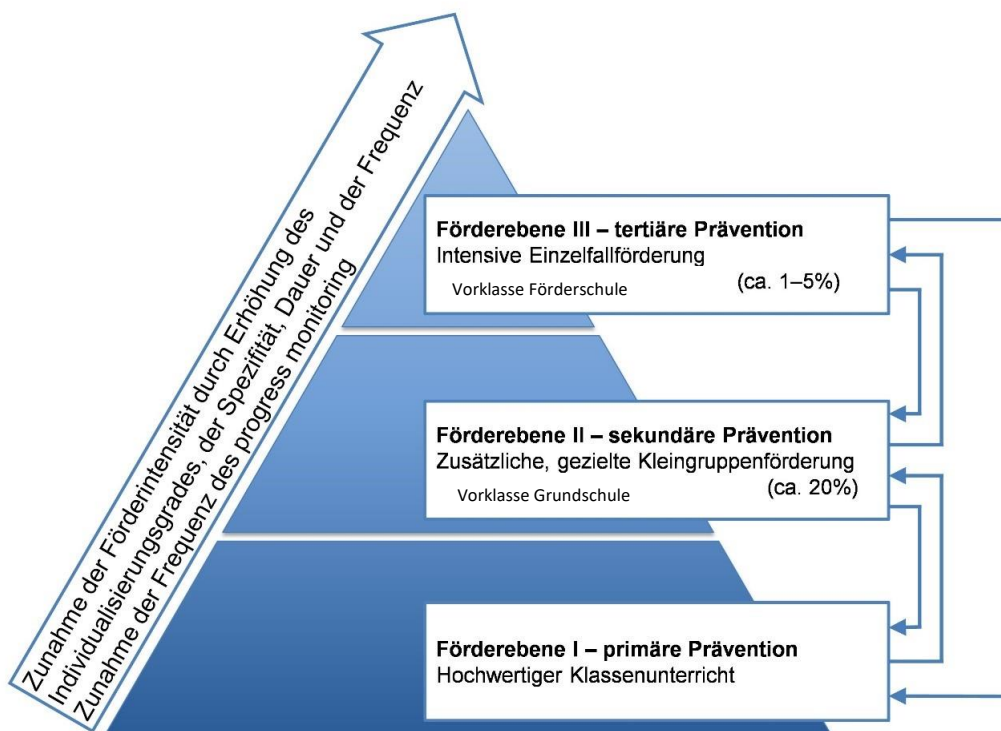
Zunahme der Förderintensität durch Erhöhung des Individualisierungsgrades, der Spezifität, Dauer und der Frequenz Zunahme der Frequenz des progress monitoring

**Förderebene III – tertiäre Prävention**
Intensive Einzelfallförderung
Vorklasse Förderschule (ca. 1–5%)

**Förderebene II – sekundäre Prävention**
Zusätzliche, gezielte Kleingruppenförderung
Vorklasse Grundschule (ca. 20%)

**Förderebene I – primäre Prävention**
Hochwertiger Klassenunterricht